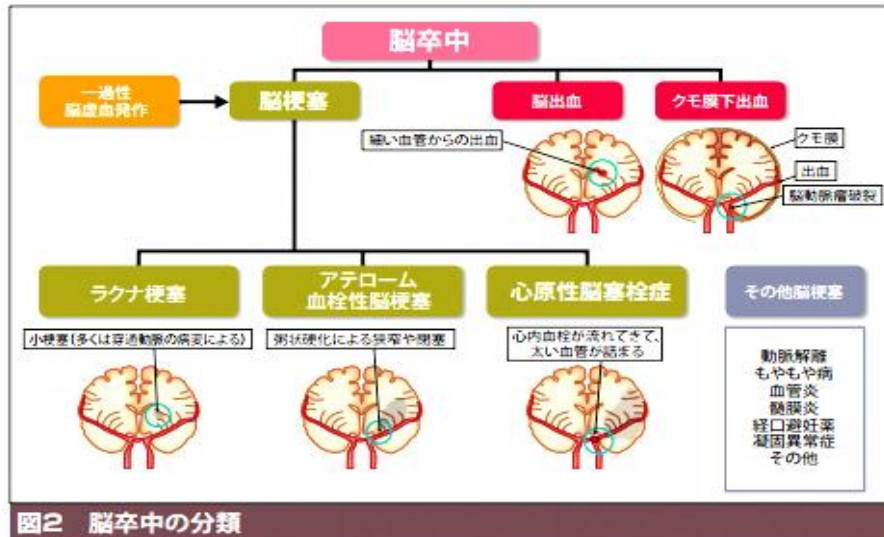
脳卒中

一過性
脳虚血発作

脳梗塞

脳出血

クモ膜下出血

細い血管からの出血

クモ膜

出血

脳動脈瘤破裂

ラクナ梗塞

アテローム
血栓性脳梗塞

心原性脳塞栓症

その他脳梗塞

小梗塞（多くは穿通動脈の病変による）

粥状硬化による狭窄や閉塞

心内血栓が流れてきて、
太い血管が詰まる

動脈解離
もやもや病
血管炎
髄膜炎
経口避妊薬
凝固異常症
その他

図2　脳卒中の分類